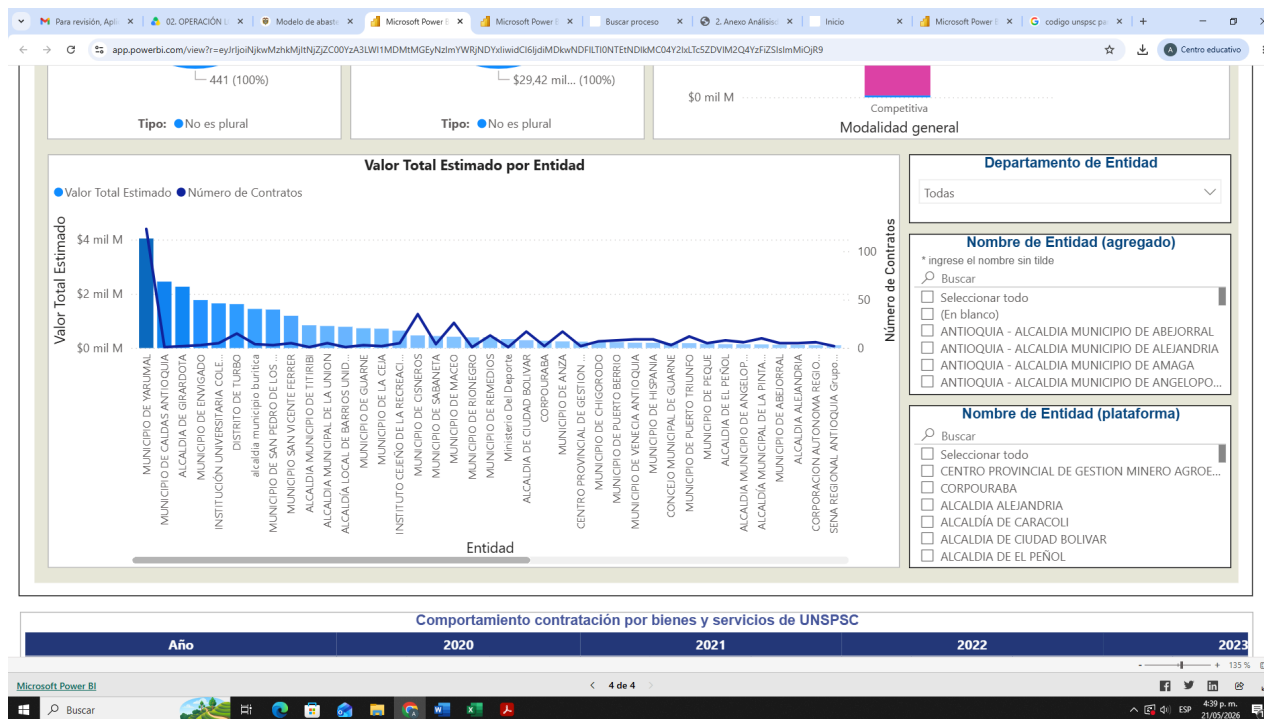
Para revisión, Apli × 02. OPERACIÓN × Modelo de abast × Microsoft Power × Microsoft Power × Buscar proceso × 2. Anexo Análisis × Inicio × Microsoft Power × codigo unspsc pa × +

app.powerbi.com/view?r=eyJrIjoiNjkwMzhkMjItNjZjZC00YzA3LWI1MDMtMGEyNzlmYWRjNDYxIiwidCI6IjdiMDkwNDFlLTI0NTEtNDlkMC04Y2IxLTc5ZDVlM2Q4YzFiZSIsImMiOjR9

Centro educativo

441 (100%)

Tipo: No es plural

$29,42 mil... (100%)

Tipo: No es plural

$0 mil M

Competitiva

Modalidad general

Valor Total Estimado por Entidad

Valor Total Estimado Número de Contratos

Valor Total Estimado

$4 mil M
$2 mil M
$0 mil M

Número de Contratos

100
50
0

MUNICIPIO DE YARUMAL
MUNICIPIO DE CALDAS ANTIOQUIA
ALCALDIA DE GIRARDOTA
MUNICIPIO DE ENVIGADO
INSTITUCIÓN UNIVERSITARIA COLE...
DISTRITO DE TURBO
alcaldia municipio buritica
MUNICIPIO DE SAN PEDRO DE LOS ...
MUNICIPIO SAN VICENTE FERRER
ALCALDIA MUNICIPIO DE TITIRIBI
ALCALDIA MUNICIPAL DE LA UNION
ALCALDÍA LOCAL DE BARRIOS UNID...
MUNICIPIO DE GUARNE
MUNICIPIO DE LA CEJA
INSTITUTO CEJEÑO DE LA RECREACI...
MUNICIPIO DE CISNEROS
MUNICIPIO DE SABANETA
MUNICIPIO DE MACEO
MUNICIPIO DE RIONEGRO
MUNICIPIO DE REMEDIOS
Ministerio Del Deporte
ALCALDIA DE CIUDAD BOLIVAR
CORPOURABA
MUNICIPIO DE ANZA
CENTRO PROVINCIAL DE GESTION ...
MUNICIPIO DE CHIGORODO
MUNICIPIO DE PUERTO BERRIO
MUNICIPIO DE VENECIA ANTIOQUIA
MUNICIPIO DE HISPANIA
CONCEJO MUNICIPAL DE GUARNE
MUNICIPIO DE PUERTO TRIUNFO
MUNICIPIO DE PEQUE
ALCALDIA DE EL PEÑOL
ALCALDIA MUNICIPIO DE ANGELOP...
ALCALDIA MUNICIPAL DE LA PINTA...
MUNICIPIO DE ABEJORRAL
ALCALDIA ALEJANDRIA
CORPORACION AUTONOMA REGIO...
SENA REGIONAL ANTIOQUIA Grupo...

Entidad

Departamento de Entidad

Todas

Nombre de Entidad (agregado)

* ingrese el nombre sin tilde

Buscar

Seleccionar todo
(En blanco)
ANTIOQUIA - ALCALDIA MUNICIPIO DE ABEJORRAL
ANTIOQUIA - ALCALDIA MUNICIPIO DE ALEJANDRIA
ANTIOQUIA - ALCALDIA MUNICIPIO DE AMAGA
ANTIOQUIA - ALCALDIA MUNICIPIO DE ANGELOPO...

Nombre de Entidad (plataforma)

Buscar

Seleccionar todo
CENTRO PROVINCIAL DE GESTION MINERO AGROE...
CORPOURABA
ALCALDIA ALEJANDRIA
ALCALDÍA DE CARACOLI
ALCALDIA DE CIUDAD BOLIVAR
ALCALDIA DE EL PEÑOL

Comportamiento contratación por bienes y servicios de UNSPSC

| Año | 2020 | 2021 | 2022 | 2023 |
|---|---|---|---|---|

135 %

Microsoft Power BI

4 de 4

Buscar

ESP 4:39 p. m. 21/05/2026